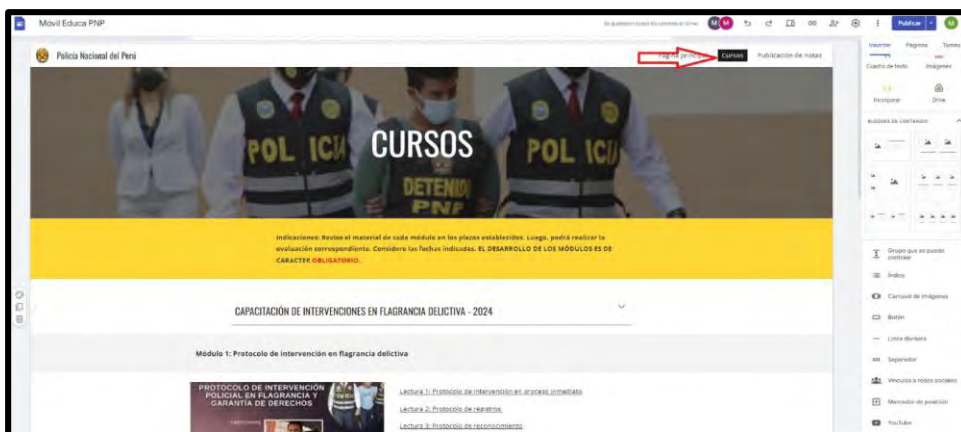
Movil Educa PNP

Se guardaron todos los cambios en Drive

Publicar

Insertar Páginas Temas

Cuadro de texto Imágenes

Incorporar Drive

BLOQUES DE CONTENIDO

Grupo que se puede contraer

Índice

Carrusel de imágenes

Botón

Línea divisoria

Separador

Vínculos a redes sociales

Marcador de posición

YouTube

Policía Nacional del Perú

Página principal Cursos Publicación de notas

POLICÍA CURSOS POLICÍA DETENIDO PNP

Indicaciones: Revise el material de cada módulo en los plazos establecidos. Luego, podrá realizar la evaluación correspondiente. Considere las fechas indicadas. EL DESARROLLO DE LOS MÓDULOS ES DE CARACTER OBLIGATORIO.

CAPACITACIÓN DE INTERVENCIONES EN FLAGRANCIA DELICTIVA - 2024

Módulo 1: Protocolo de intervención en flagrancia delictiva

PROTOCOLO DE INTERVENCIÓN POLICIAL EN FLAGRANCIA Y GARANTÍA DE DERECHOS

Lectura 1: Protocolo de intervención en proceso inmediato

Lectura 2: Protocolo de registros

Lectura 3: Protocolo de reconocimiento